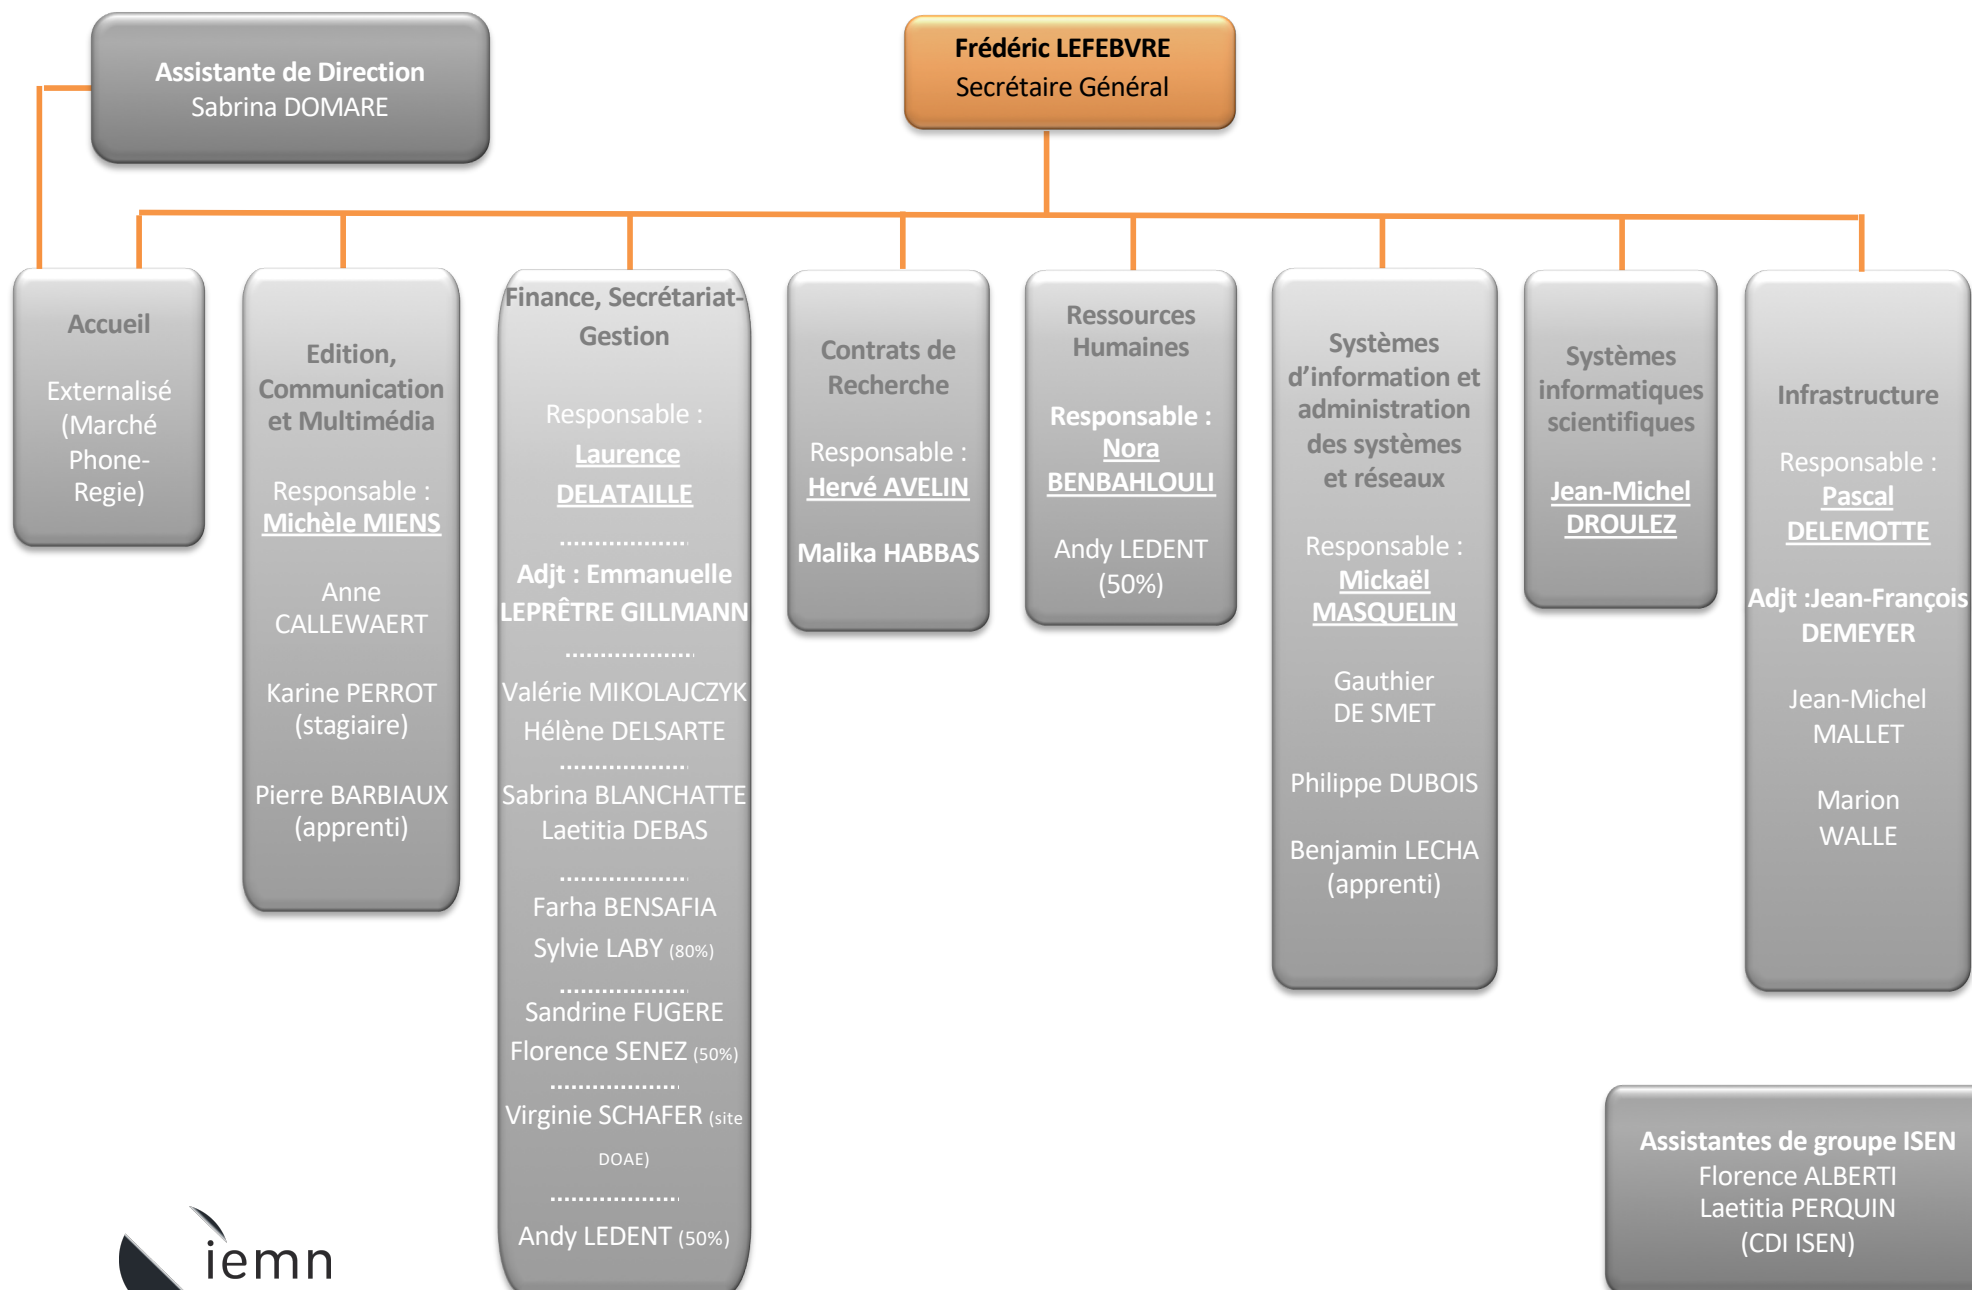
Assistante de Direction
Sabrina DOMARE

Frédéric LEFEBVRE
Secrétaire Général

Accueil

Externalisé (Marché Phone-Regie)

Edition, Communication et Multimédia

Responsable : Michèle MIENS

Anne CALLEWAERT

Karine PERROT (stagiaire)

Pierre BARBIAUX (apprenti)

Finance, Secrétariat-Gestion

Responsable : Laurence DELATAILLE

..................

Adjt : Emmanuelle LEPRÊTRE GILLMANN

..................

Valérie MIKOLAJCZYK
Hélène DELSARTE

..................

Sabrina BLANCHATTE
Laetitia DEBAS

..................

Farha BENSAFIA
Sylvie LABY (80%)

..................

Sandrine FUGERE
Florence SENEZ (50%)

..................

Virginie SCHAFER (site DOAE)

..................

Andy LEDENT (50%)

Contrats de Recherche

Responsable : Hervé AVELIN

Malika HABBAS

Ressources Humaines

Responsable : Nora BENBAHLOULI

Andy LEDENT (50%)

Systèmes d'information et administration des systèmes et réseaux

Responsable : Mickaël MASQUELIN

Gauthier DE SMET

Philippe DUBOIS

Benjamin LECHA (apprenti)

Systèmes informatiques scientifiques

Jean-Michel DROULEZ

Infrastructure

Responsable : Pascal DELEMOTTE

Adjt :Jean-François DEMEYER

Jean-Michel MALLET

Marion WALLE

Assistantes de groupe ISEN
Florence ALBERTI
Laetitia PERQUIN
(CDI ISEN)

iemn